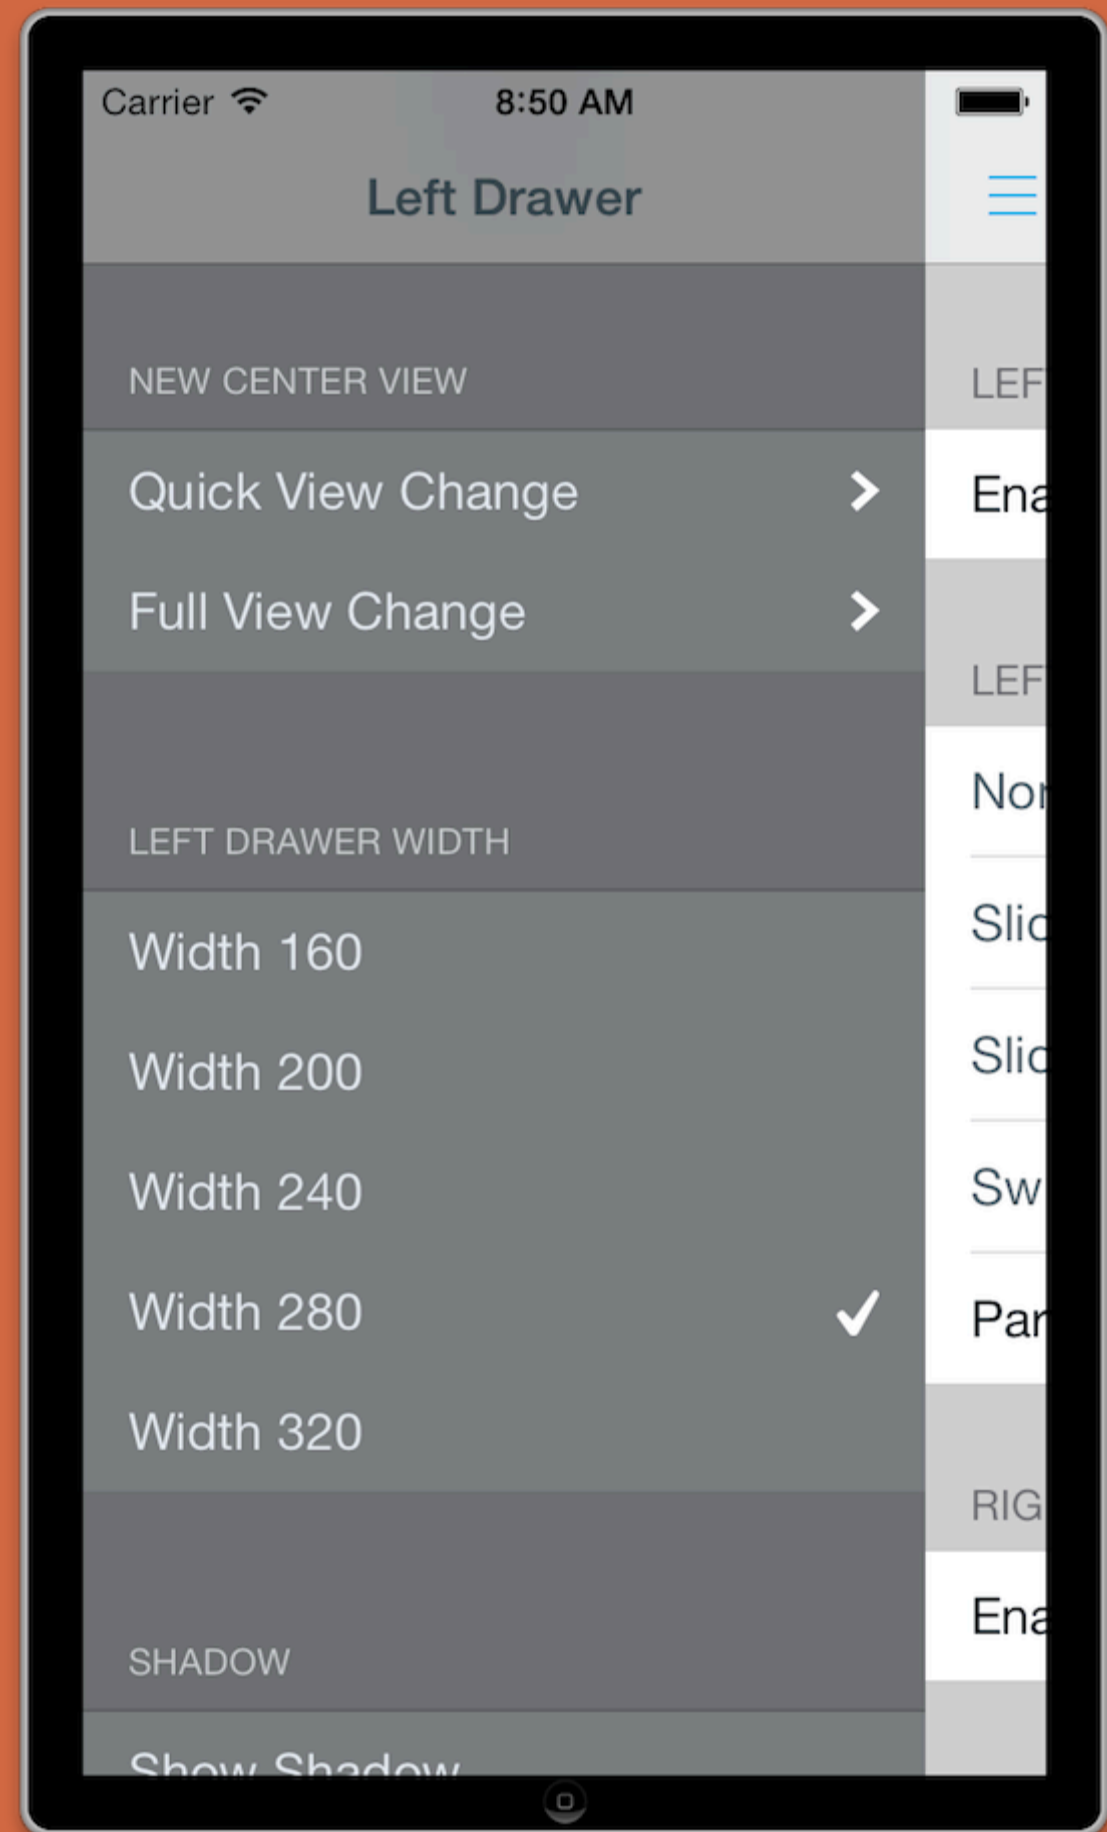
Carrier 8:50 AM

Left Drawer

NEW CENTER VIEW

Quick View Change

Full View Change

LEFT DRAWER WIDTH

Width 160

Width 200

Width 240

Width 280

Width 320

SHADOW

Show Shadow

LEF

Ena

LEF

Nor

Slic

Slic

Sw

Par

RIG

Ena